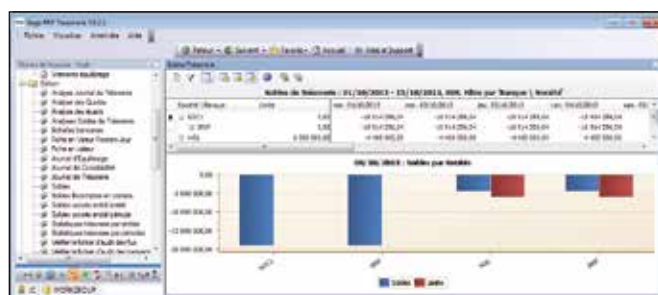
Sage FRP Trésorerie

Fichier Visualiser Aide

Retour Suivant Favoris Accueil Aide et Support

Soldes de Trésorerie - 01/10/2013 - 31/10/2013, 000, filtre par 'Banque \ Société'

09/10/2013 : Soldes par Société

0,00

-5 000 000,00

-10 000 000,00

-15 000 000,00

-20 000 000,00

Soldes

Justif.

WORKGROUP